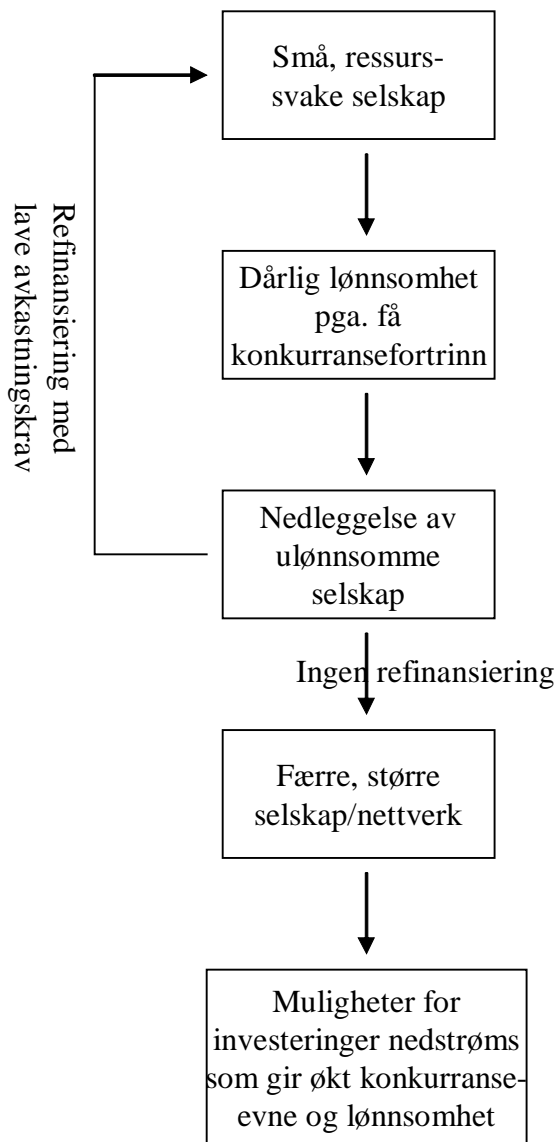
Refinansiering med lave avkastningskrav

Små, ressurssvake selskap

Dårlig lønnsomhet pga. få konkurransefortrinn

Nedleggelse av ulønnsomme selskap

Ingen refinansiering

Færre, større selskap/nettverk

Muligheter for investeringer nedstrøms som gir økt konkurranseevne og lønnsomhet